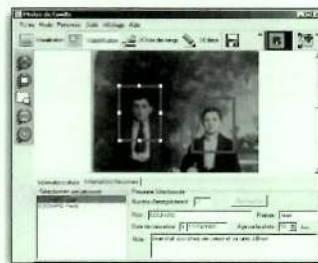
Photos de Famille
Fichier Mode Personne Outils Affichage Aide
Visualisation Identification Choix des visages Valider
Informations photo Informations Personnes
Sélectionner une personne
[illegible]
Personne Sélectionnée
Numéro d'enregistrement
Nom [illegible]
Prénom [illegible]
Date de naissance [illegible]
Age sur la photo
Ans
Note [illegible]